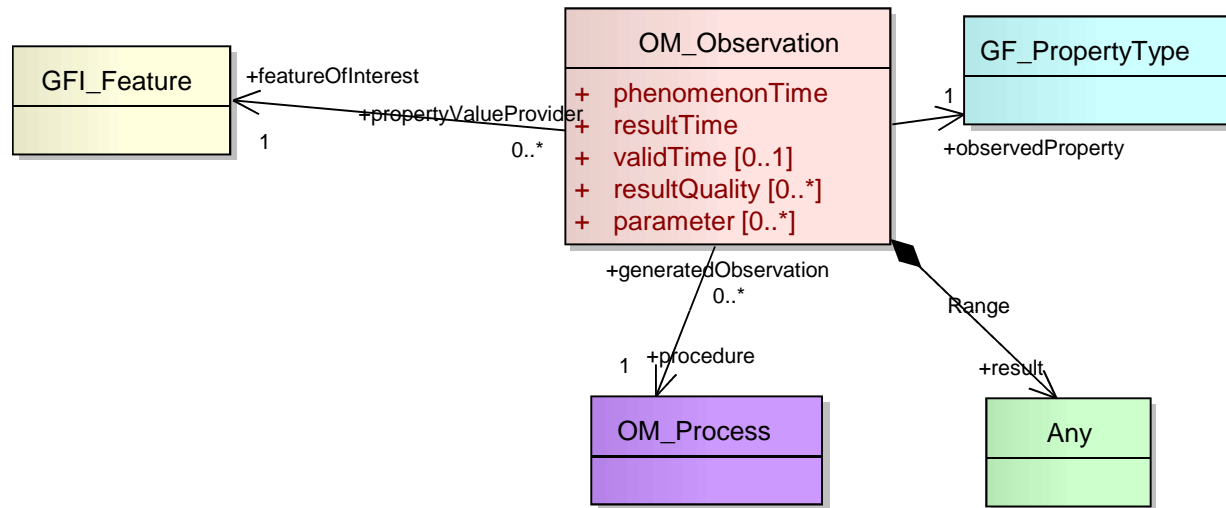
GFI_Feature

+featureOfInterest

1

+propertyValueProvider

0..*

OM_Observation

+ phenomenonTime
+ resultTime
+ validTime [0..1]
+ resultQuality [0..*]
+ parameter [0..*]

GF_PropertyType

1

+observedProperty

+generatedObservation

0..*

Range

1

+procedure

+result

OM_Process

Any